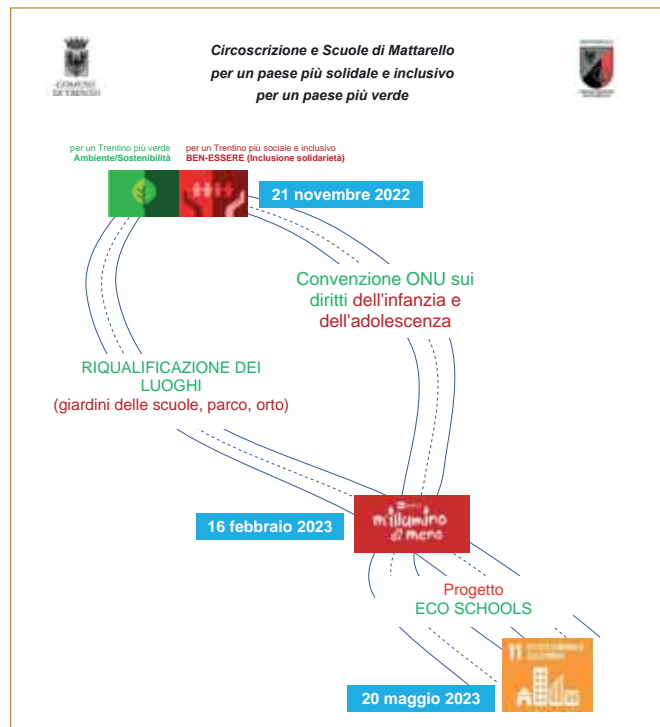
COMUNE DI TRENTO

Circoscrizione e Scuole di Mattarello
per un paese più solidale e inclusivo
per un paese più verde

per un Trentino più verde
Ambiente/Sostenibilità

per un Trentino più sociale e inclusivo
BEN-ESSERE (Inclusione solidarietà)

21 novembre 2022

Convenzione ONU sui diritti dell'infanzia e dell'adolescenza

RIQUALIFICAZIONE DEI LUOGHI
(giardini delle scuole, parco, orto)

16 febbraio 2023

m'illumino di meno

Progetto
ECO SCHOOLS

11

20 maggio 2023